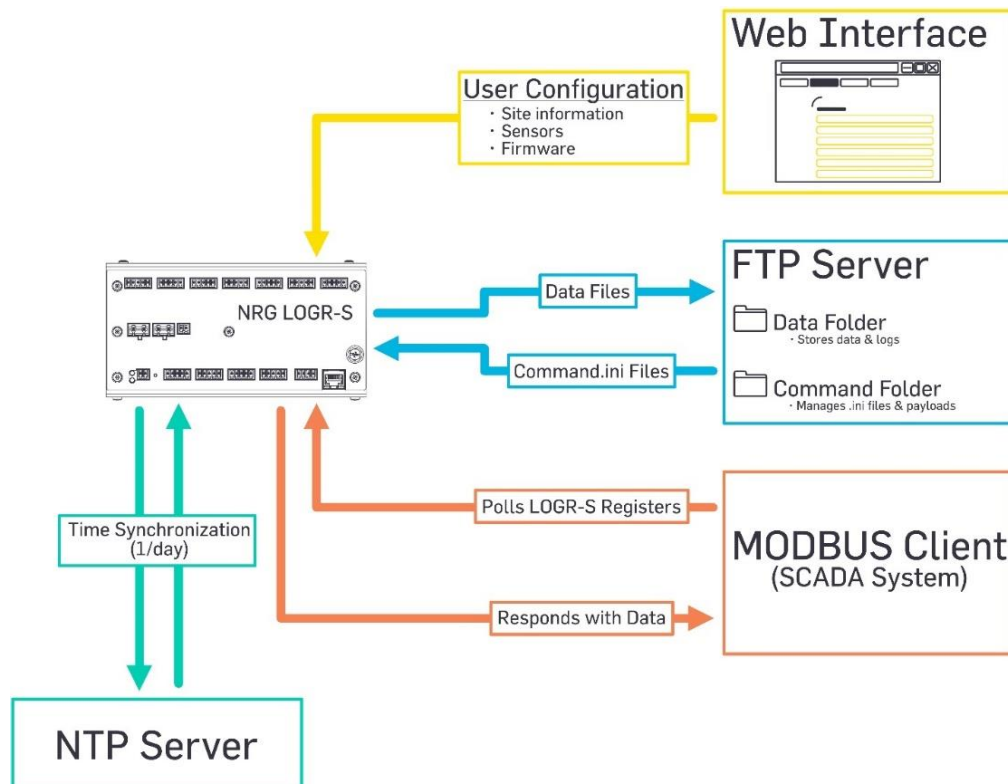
Web Interface

User Configuration
· Site information
· Sensors
· Firmware

FTP Server

Data Files

NRG LOGR-S

Data Folder
· Stores data & logs

Command.ini Files

Command Folder
· Manages .ini files & payloads

Polls LOGR-S Registers

MODBUS Client
(SCADA System)

Time Synchronization
(1/day)

Responds with Data

NTP Server